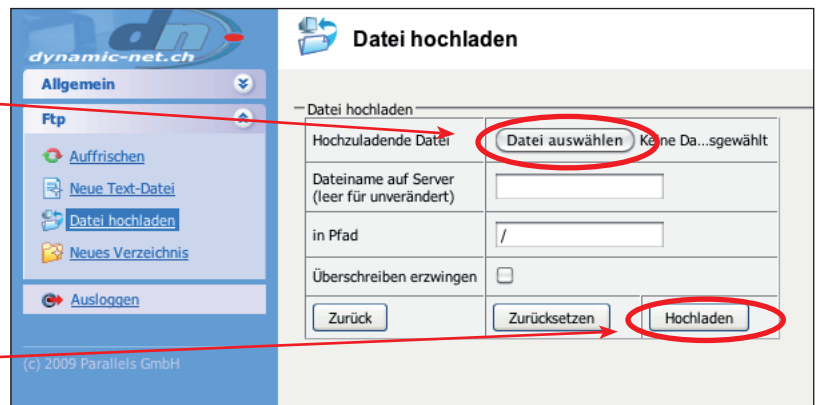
dynamic-net.ch

Allgemein

Ftp

Auffrischen

Neue Text-Datei

Datei hochladen

Neues Verzeichnis

Ausloggen

(c) 2009 Parallels GmbH

Datei hochladen

Datei hochladen

| Hochzuladende Datei | Datei auswählen Keine Da...sgewählt |
|---|---|
| Dateiname auf Server (leer für unverändert) | |
| in Pfad | / |
| Überschreiben erzwingen | |
| Zurück | Zurücksetzen Hochladen |